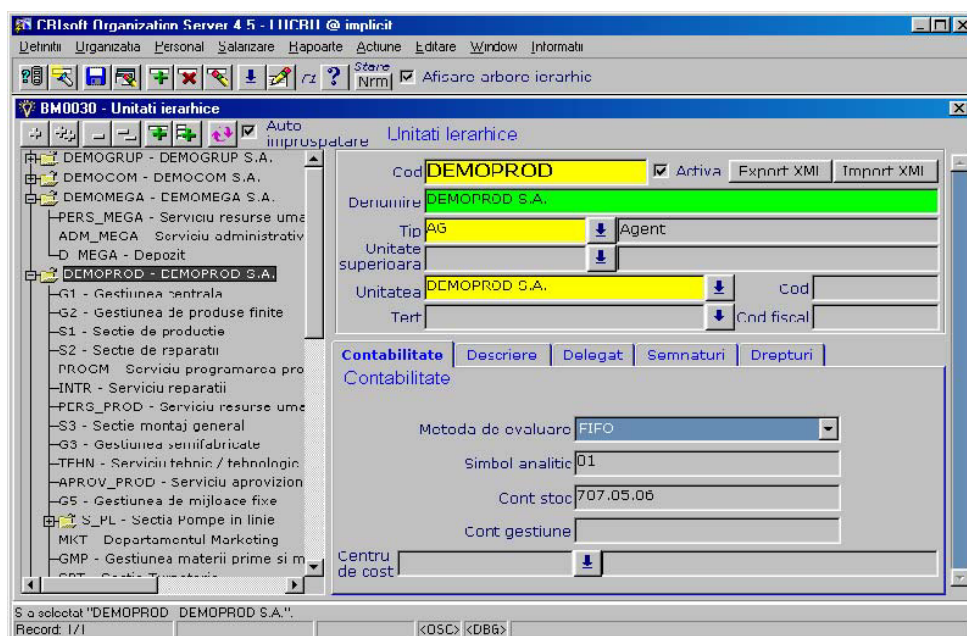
CBIsoft Organization Server 4.5 - LUCRU @ implicit

Definiti Organizatia Personal Salarizare Rapoarte Actiune Editare Window Informatii

Stare Nrm Afisare arbore ierarhic

BM0030 - Unitati ierarhice

Auto improspatare

Unitati Ierarhice

DEMOGRUP - DEMOGRUP S.A.
DEMOCOM - DEMOCOM S.A.
DEMOMEGA - DEMOMEGA S.A.
PERS_MEGA - Serviciu resurse uma
ADM_MEGA - Serviciu administrativ
D_MEGA - Depozit
DEMOPROD - DEMOPROD S.A.
G1 - Gestiunea centrala
G2 - Gestiunea de produse finite
S1 - Sectie de productie
S2 - Sectie de reparatii
PROGM - Serviciu programarea pro
INTR - Serviciu reparatii
PERS_PROD - Serviciu resurse ume
S3 - Sectie montaj general
G3 - Gestiunea semifabricate
TEHN - Serviciu tehnic / tehnologic
APROV_PROD - Serviciu aprovizion
G5 - Gestiunea de mijloace fixe
S_PL - Sectia Pompe in linie
MKT - Departamentul Marketing
GMP - Gestiunea materii prime si m
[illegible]

Cod DEMOPROD
Activa
Export XML
Import XML
Denumire DEMOPROD S.A.
Tip AG Agent
Unitate superioara
Unitatea DEMOPROD S.A.
Cod
Tert
Cod fiscal

Contabilitate | Descriere | Delegat | Semnaturi | Drepturi

Contabilitate

Metoda de evaluare FIFO
Simbol analitic 01
Cont stoc 707.05.06
Cont gestiune
Centru de cost

S a selectat "DEMOPROD DEMOPROD S.A.".
Record: 1/1
<OSC> <DBG>